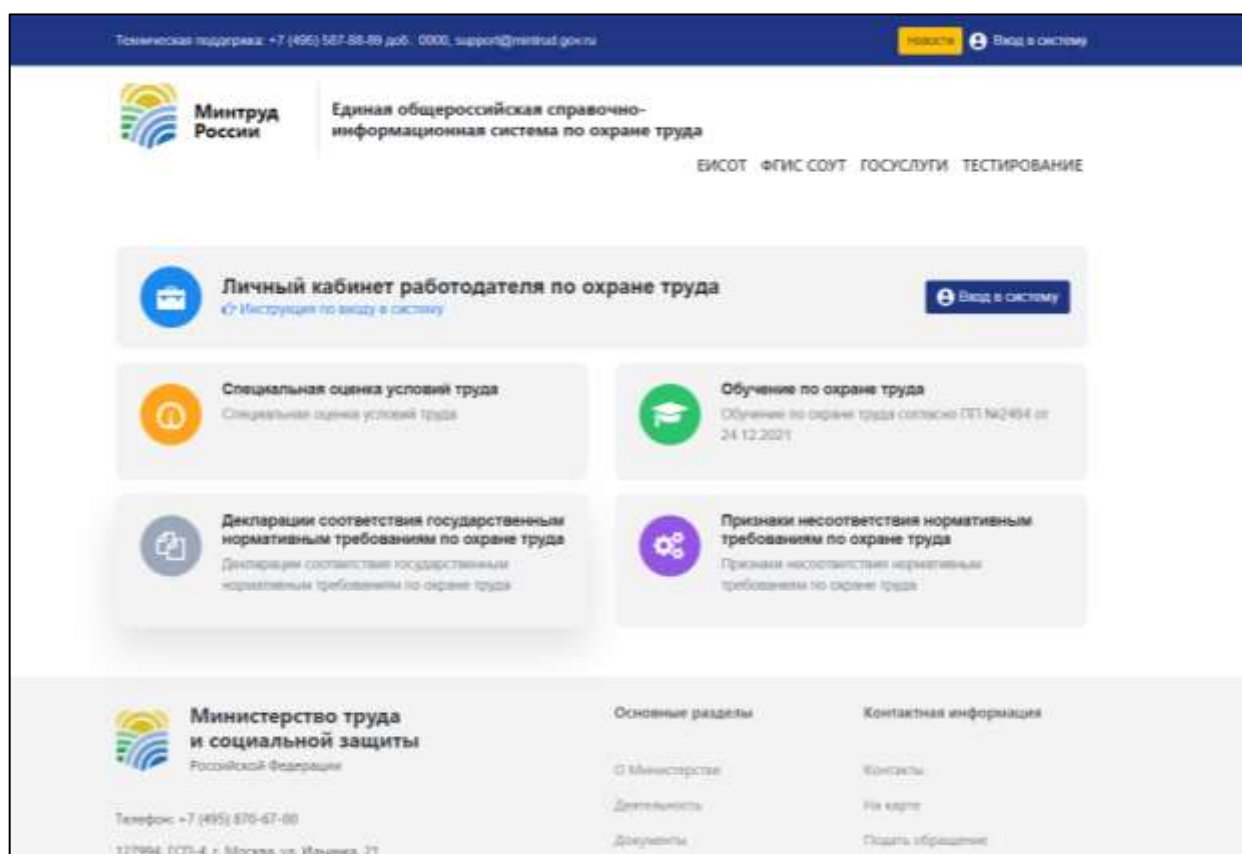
Техническая поддержка: +7 (495) 587-88-89 доб. 0000, support@mintrud.gov.ru

Новости Вход в систему

Минтруд России

Единая общероссийская справочно-информационная система по охране труда

ЕИСОТ ФГИС СОУТ ГОСУСЛУГИ ТЕСТИРОВАНИЕ

Личный кабинет работодателя по охране труда
Инструкция по входу в систему

Вход в систему

Специальная оценка условий труда
Специальная оценка условий труда

Обучение по охране труда
Обучение по охране труда согласно ПП №2464 от 24.12.2021

Декларации соответствия государственным нормативным требованиям по охране труда
Декларации соответствия государственным нормативным требованиям по охране труда

Признаки несоответствия нормативным требованиям по охране труда
Признаки несоответствия нормативным требованиям по охране труда

Министерство труда и социальной защиты
Российской Федерации

Телефон: +7 (495) 870-67-00

127994, ГСП-4, г. Москва, ул. Ильинка, 21

Основные разделы

О Министерстве

Деятельность

Документы

Контактная информация

Контакты

На карте

Подать обращение